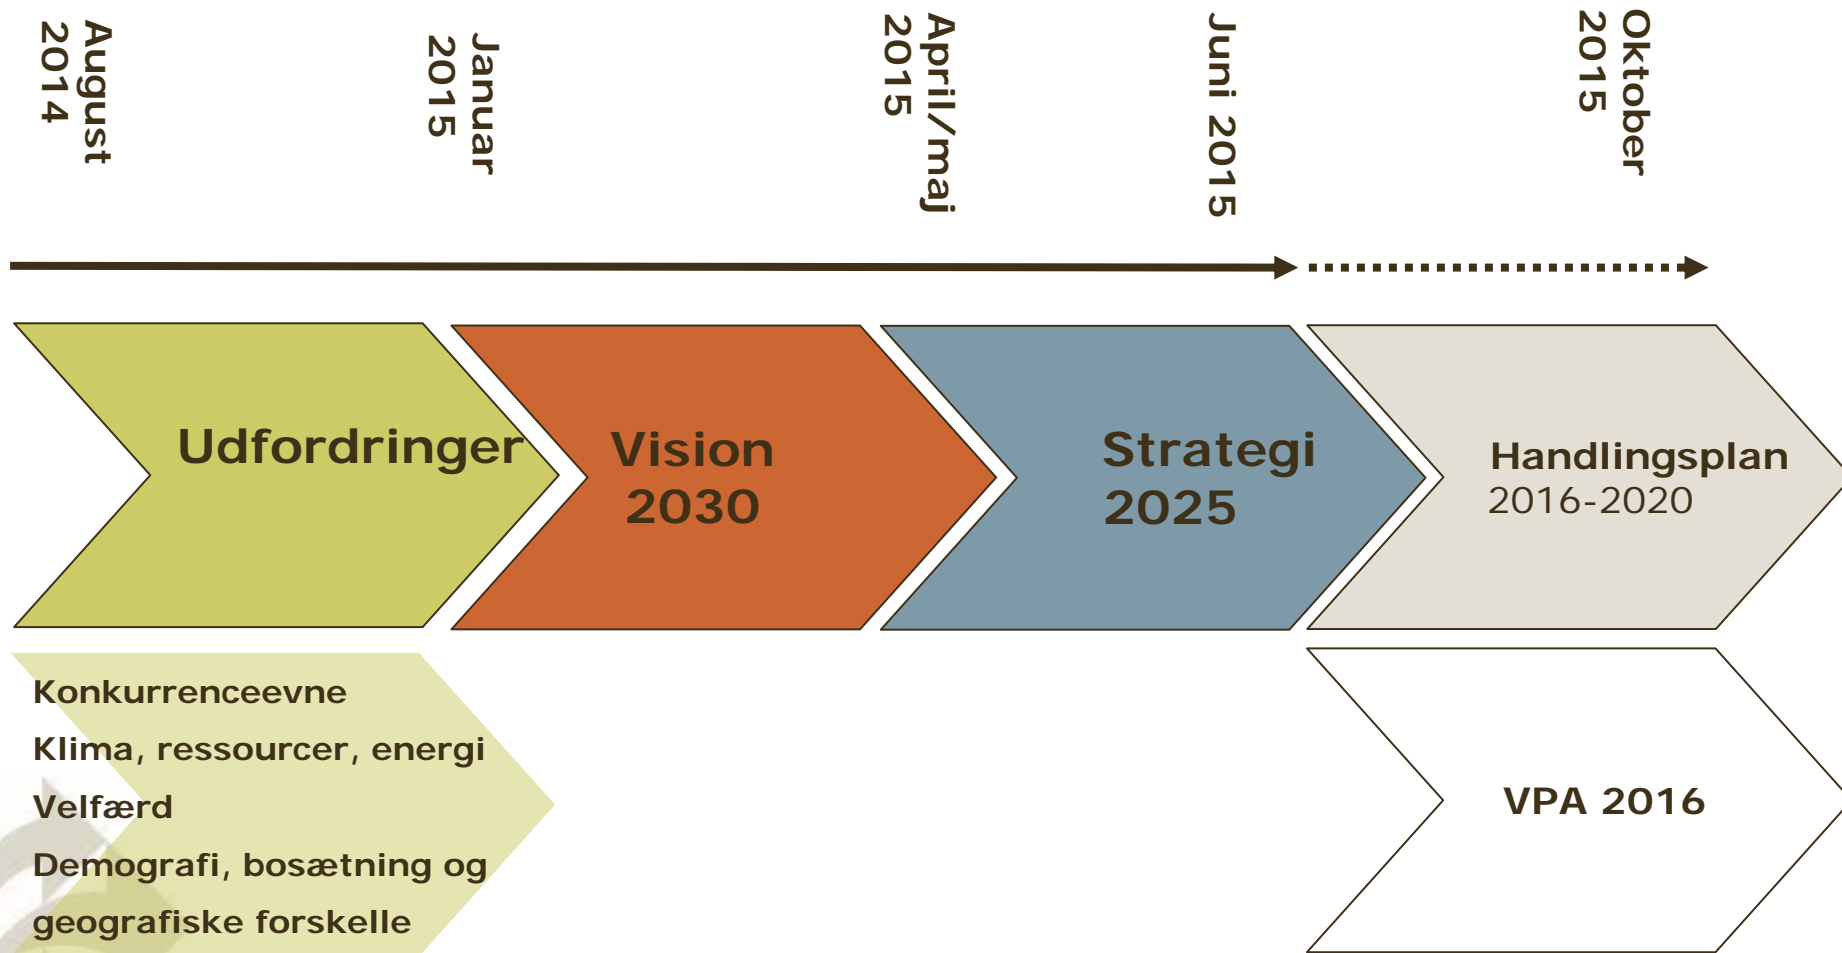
August 2014

Januar 2015

April/maj 2015

Juni 2015

Oktober 2015

Udfordringer

Vision 2030

Strategi 2025

Handlingsplan 2016-2020

Konkurrenceevne

Klima, ressourcer, energi

Velfærd

Demografi, bosætning og geografiske forskelle

VPA 2016